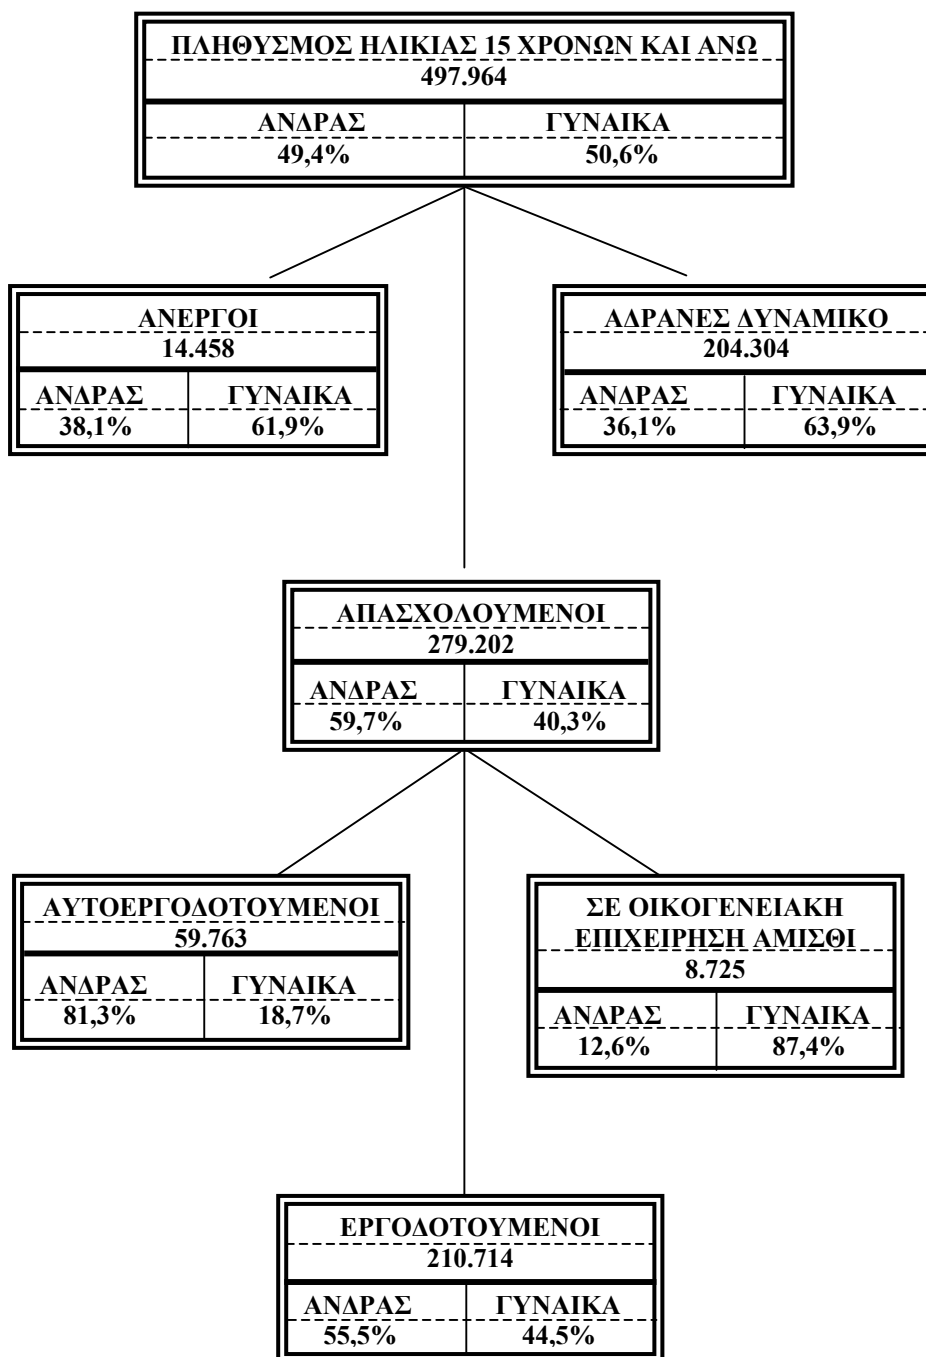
ΠΛΗΘΥΣΜΟΣ ΗΛΙΚΙΑΣ 15 ΧΡΟΝΩΝ ΚΑΙ ΑΝΩ
497.964

| ΑΝΔΡΑΣ | ΓΥΝΑΙΚΑ |
|---|---|
| 49,4% | 50,6% |

ΑΝΕΡΓΟΙ
14.458

| ΑΝΔΡΑΣ | ΓΥΝΑΙΚΑ |
|---|---|
| 38,1% | 61,9% |

ΑΔΡΑΝΕΣ ΔΥΝΑΜΙΚΟ
204.304

| ΑΝΔΡΑΣ | ΓΥΝΑΙΚΑ |
|---|---|
| 36,1% | 63,9% |

ΑΠΑΣΧΟΛΟΥΜΕΝΟΙ
279.202

| ΑΝΔΡΑΣ | ΓΥΝΑΙΚΑ |
|---|---|
| 59,7% | 40,3% |

ΑΥΤΟΕΡΓΟΔΟΤΟΥΜΕΝΟΙ
59.763

| ΑΝΔΡΑΣ | ΓΥΝΑΙΚΑ |
|---|---|
| 81,3% | 18,7% |

ΣΕ ΟΙΚΟΓΕΝΕΙΑΚΗ ΕΠΙΧΕΙΡΗΣΗ ΑΜΙΣΘΟΙ
8.725

| ΑΝΔΡΑΣ | ΓΥΝΑΙΚΑ |
|---|---|
| 12,6% | 87,4% |

ΕΡΓΟΔΟΤΟΥΜΕΝΟΙ
210.714

| ΑΝΔΡΑΣ | ΓΥΝΑΙΚΑ |
|---|---|
| 55,5% | 44,5% |